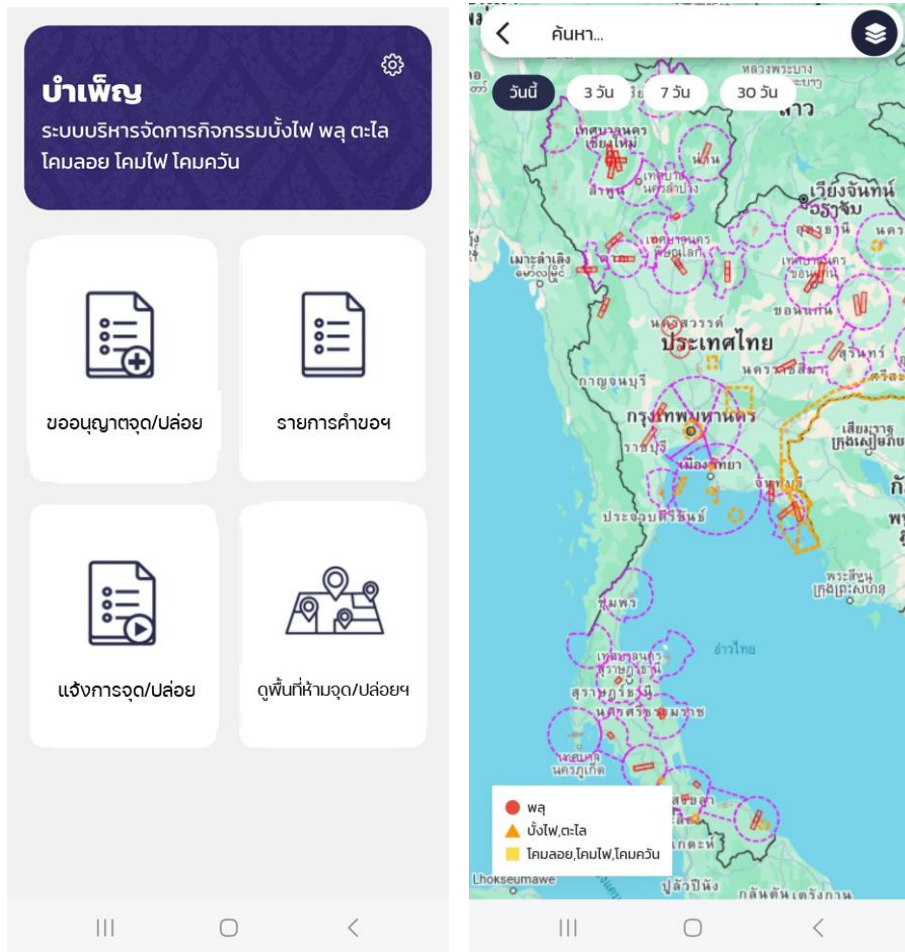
บำเพ็ญ
ระบบบริหารจัดการกิจกรรมบั้งไฟ พลุ ตะไล โคมลอย โคมไฟ โคมควัน

ขออนุญาตจุด/ปล่อย

รายการคำขอฯ

แจ้งการจุด/ปล่อย

ดูพื้นที่ห้ามจุด/ปล่อยฯ

ค้นหา...

วันนี้
3 วัน
7 วัน
30 วัน

หลวงพระบาง
ลาว
เชียงใหม่
น่าน
ลำพูน
นครลำปาง
เวียงจันทน์
อุดรธานี
เมาะลำเลิง
พิษณุโลก
ขอนแก่น
นครสวรรค์
ประเทศไทย
สุรินทร์
กาญจนบุรี
นครราชสีมา
กรุงเทพมหานคร
ราชบุรี
เสียมราฐ
เมืองพัทยา
จันทบุรี
ประจวบคีรีขันธ์
พระสีหนุ
ชุมพร
อ่าวไทย
สุราษฎร์ธานี
นครศรีธรรมราช
ภูเก็ต
สงขลา
Lhokseumawe
ปูลัวปีนัง
กลันตัน

พลุ
บั้งไฟ,ตะไล
โคมลอย,โคมไฟ,โคมควัน